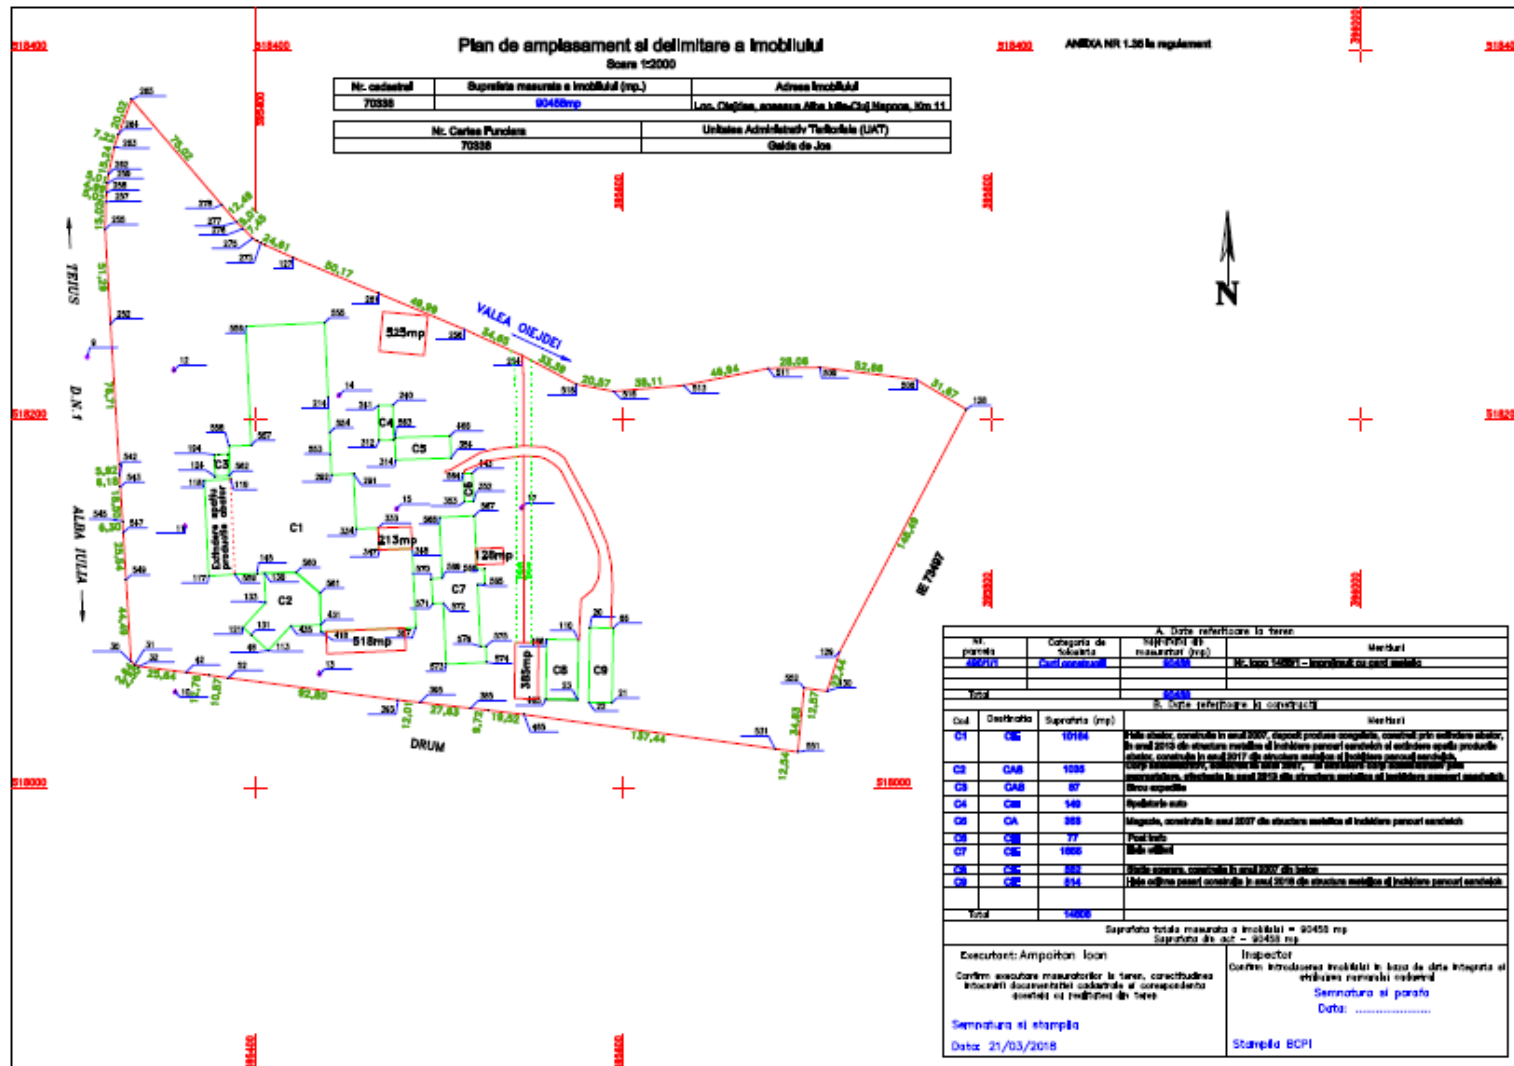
Plan de amplasament si delimitare a imobilului
Scara 1:2000

ANEXA NR 1.36 la regulament

| Nr. cadastral | Suprafata masurata a imobilului (mp.) | Adresa imobilului |
|---|---|---|
| 70338 | 90458mp | Loc. Oiejdea, soseaua Alba Iulia-Cluj Napoca, Km 11 |

| Nr. Cartea Funciara | Unitatea Administrativ Teritoriala (UAT) |
|---|---|
| 70338 | Galda de Jos |

N

TEIUS
D.N.1
ALBA IULIA
VALEA OIEJDEI
DRUM
IE 73497

C1 C2 C3 C4 C5 C6 C7 C8 C9
525mp
213mp
128mp
518mp
365mp

A. Date referitoare la teren

| Nr. parcela | Categoria de folosinta | Suprafata din masuratori (mp) | Mentiuni |
|---|---|---|---|
| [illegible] | Curti constructii | 90458 | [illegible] |
| Total | | 90458 | |

B. Date referitoare la constructii

| Cod | Destinatia | Suprafata (mp) | Mentiuni |
|---|---|---|---|
| C1 | CIE | 10184 | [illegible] |
| C2 | CAS | 1038 | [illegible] |
| C3 | CAS | 87 | Birou expeditie |
| C4 | CIE | 140 | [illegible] |
| C5 | CA | 388 | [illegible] |
| C6 | CIE | 77 | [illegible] |
| C7 | CIE | 1005 | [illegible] |
| C8 | CIE | 382 | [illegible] |
| C9 | CIE | 514 | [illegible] |
| Total | | 14808 | |

Suprafata totala masurata a imobilului = 90458 mp
Suprafata din act = 90458 mp

Executant: Ampoitan Ioan
Confirm executarea masuratorilor la teren, corectitudinea intocmirii documentatiei cadastrale si corespondenta acesteia cu realitatea din teren
Semnatura si stampila
Data: 21/03/2018

Inspector
Confirm introducerea imobilului in baza de date integrata si atribuirea numarului cadastral
Semnatura si parafa
Data: ..................
Stampila BCPI